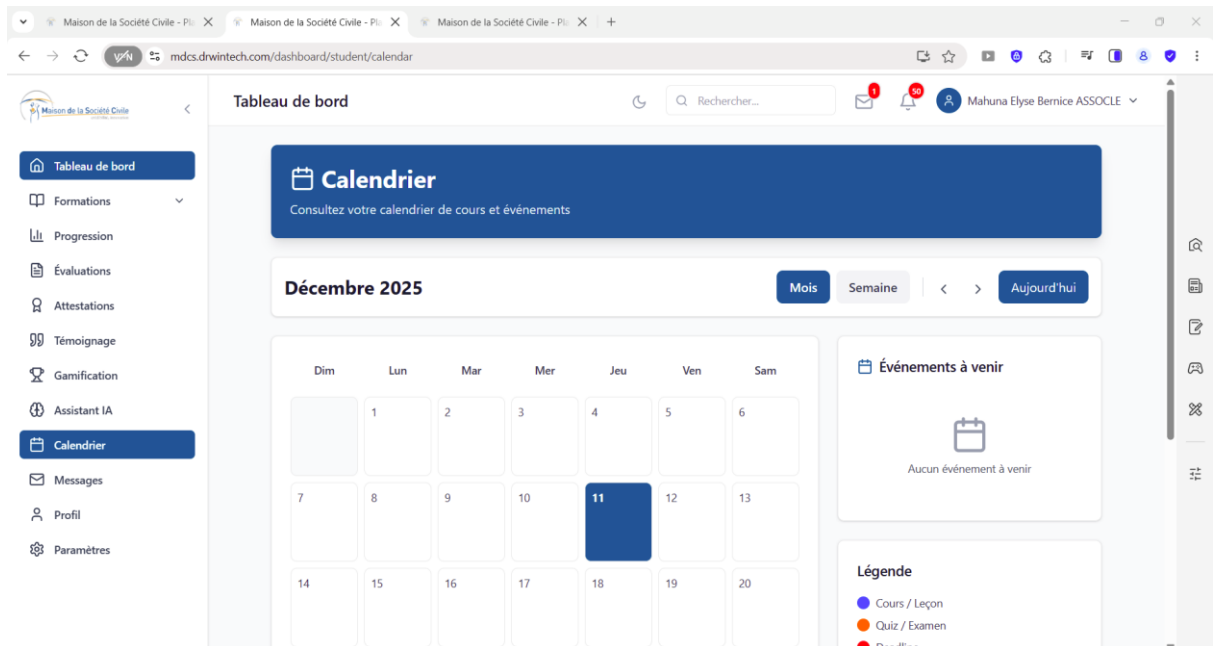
Maison de la Société Civile - Pla
Maison de la Société Civile - Pla
Maison de la Société Civile - Pla

VPN mdcs.drwintech.com/dashboard/student/calendar

Maison de la Société Civile

Tableau de bord

Rechercher...

1

50

Mahuna Elyse Bernice ASSOCLE

Tableau de bord
Formations
Progression
Évaluations
Attestations
Témoignage
Gamification
Assistant IA
Calendrier
Messages
Profil
Paramètres

Calendrier

Consultez votre calendrier de cours et événements

Décembre 2025

Mois Semaine Aujourd'hui

| Dim | Lun | Mar | Mer | Jeu | Ven | Sam |
|---|---|---|---|---|---|---|
| | 1 | 2 | 3 | 4 | 5 | 6 |
| 7 | 8 | 9 | 10 | 11 | 12 | 13 |
| 14 | 15 | 16 | 17 | 18 | 19 | 20 |

Événements à venir

Aucun événement à venir

Légende

Cours / Leçon
Quiz / Examen
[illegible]